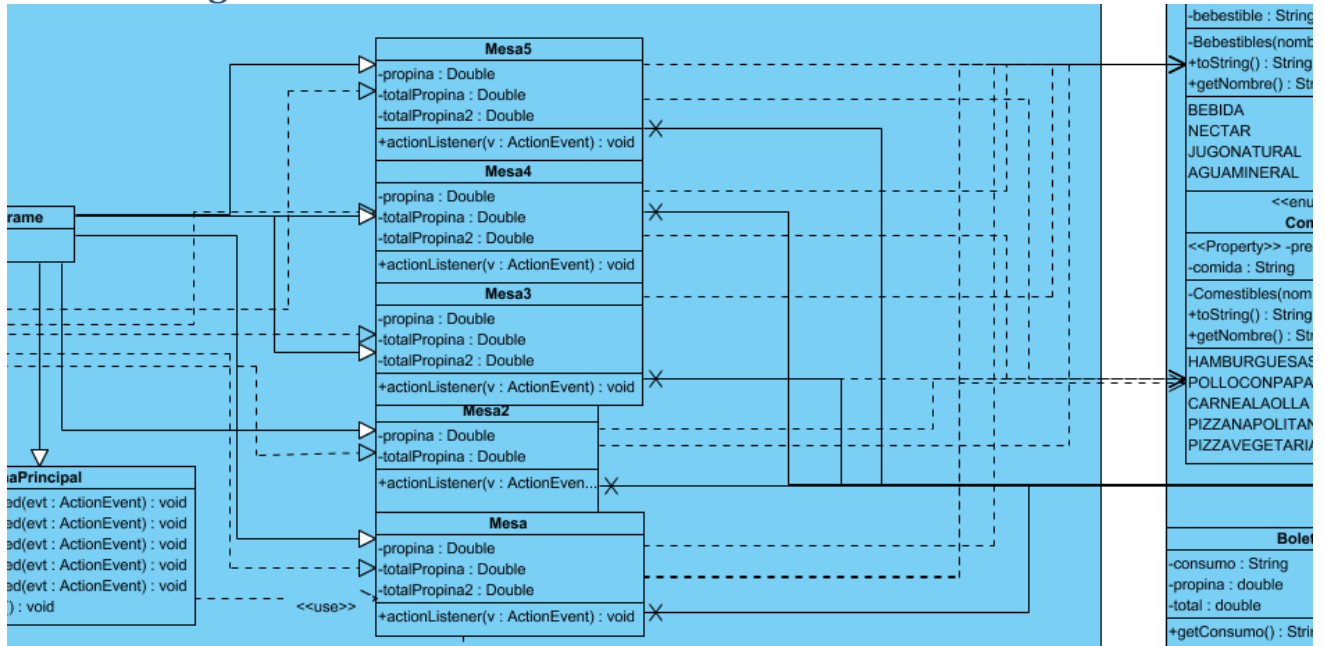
rame

aPrincipal
ed(evt : ActionEvent) : void
ed(evt : ActionEvent) : void
ed(evt : ActionEvent) : void
ed(evt : ActionEvent) : void
ed(evt : ActionEvent) : void
) : void

Mesa5
-propina : Double
-totalPropina : Double
-totalPropina2 : Double
+actionListener(v : ActionEvent) : void

Mesa4
-propina : Double
-totalPropina : Double
-totalPropina2 : Double
+actionListener(v : ActionEvent) : void

Mesa3
-propina : Double
-totalPropina : Double
-totalPropina2 : Double
+actionListener(v : ActionEvent) : void

Mesa2
-propina : Double
-totalPropina : Double
+actionListener(v : ActionEven...

Mesa
-propina : Double
-totalPropina : Double
-totalPropina2 : Double
+actionListener(v : ActionEvent) : void

<<use>>

-bebestible : String
-Bebestibles(nomb
+toString() : String
+getNombre() : Str
BEBIDA
NECTAR
JUGONATURAL
AGUAMINERAL

<<enu
Com
<<Property>> -pre
-comida : String
-Comestibles(nom
+toString() : String
+getNombre() : Str
HAMBURGUESAS
POLLOCONPAPA
CARNEALAOLLA
PIZZANAPOLITAN
PIZZAVEGETARIA

Bolet
-consumo : String
-propina : double
-total : double
+getConsumo() : Stri